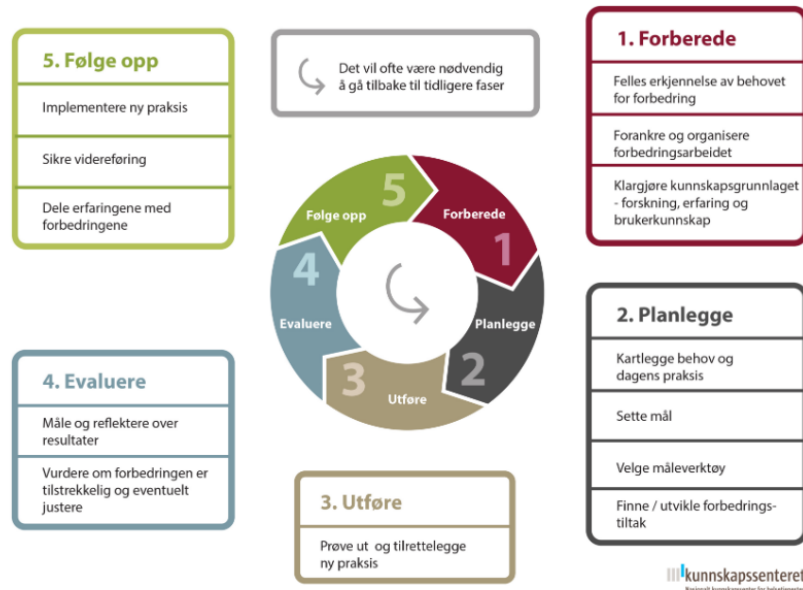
5. Følge opp

Implementere ny praksis

Sikre videreføring

Dele erfaringene med forbedringene

Det vil ofte være nødvendig å gå tilbake til tidligere faser

1. Forberede

Felles erkjennelse av behovet for forbedring

Forankre og organisere forbedringsarbeidet

Klargjøre kunnskapsgrunnlaget - forskning, erfaring og brukerkunnskap

5
Følge opp
Forberede
1
Planlegge
2
Utføre
3
Evaluere
4

2. Planlegge

Kartlegge behov og dagens praksis

Sette mål

Velge måleverktøy

Finne / utvikle forbedringstiltak

4. Evaluere

Måle og reflektere over resultater

Vurdere om forbedringen er tilstrekkelig og eventuelt justere

3. Utføre

Prøve ut og tilrettelegge ny praksis

kunnskapssenteret
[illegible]